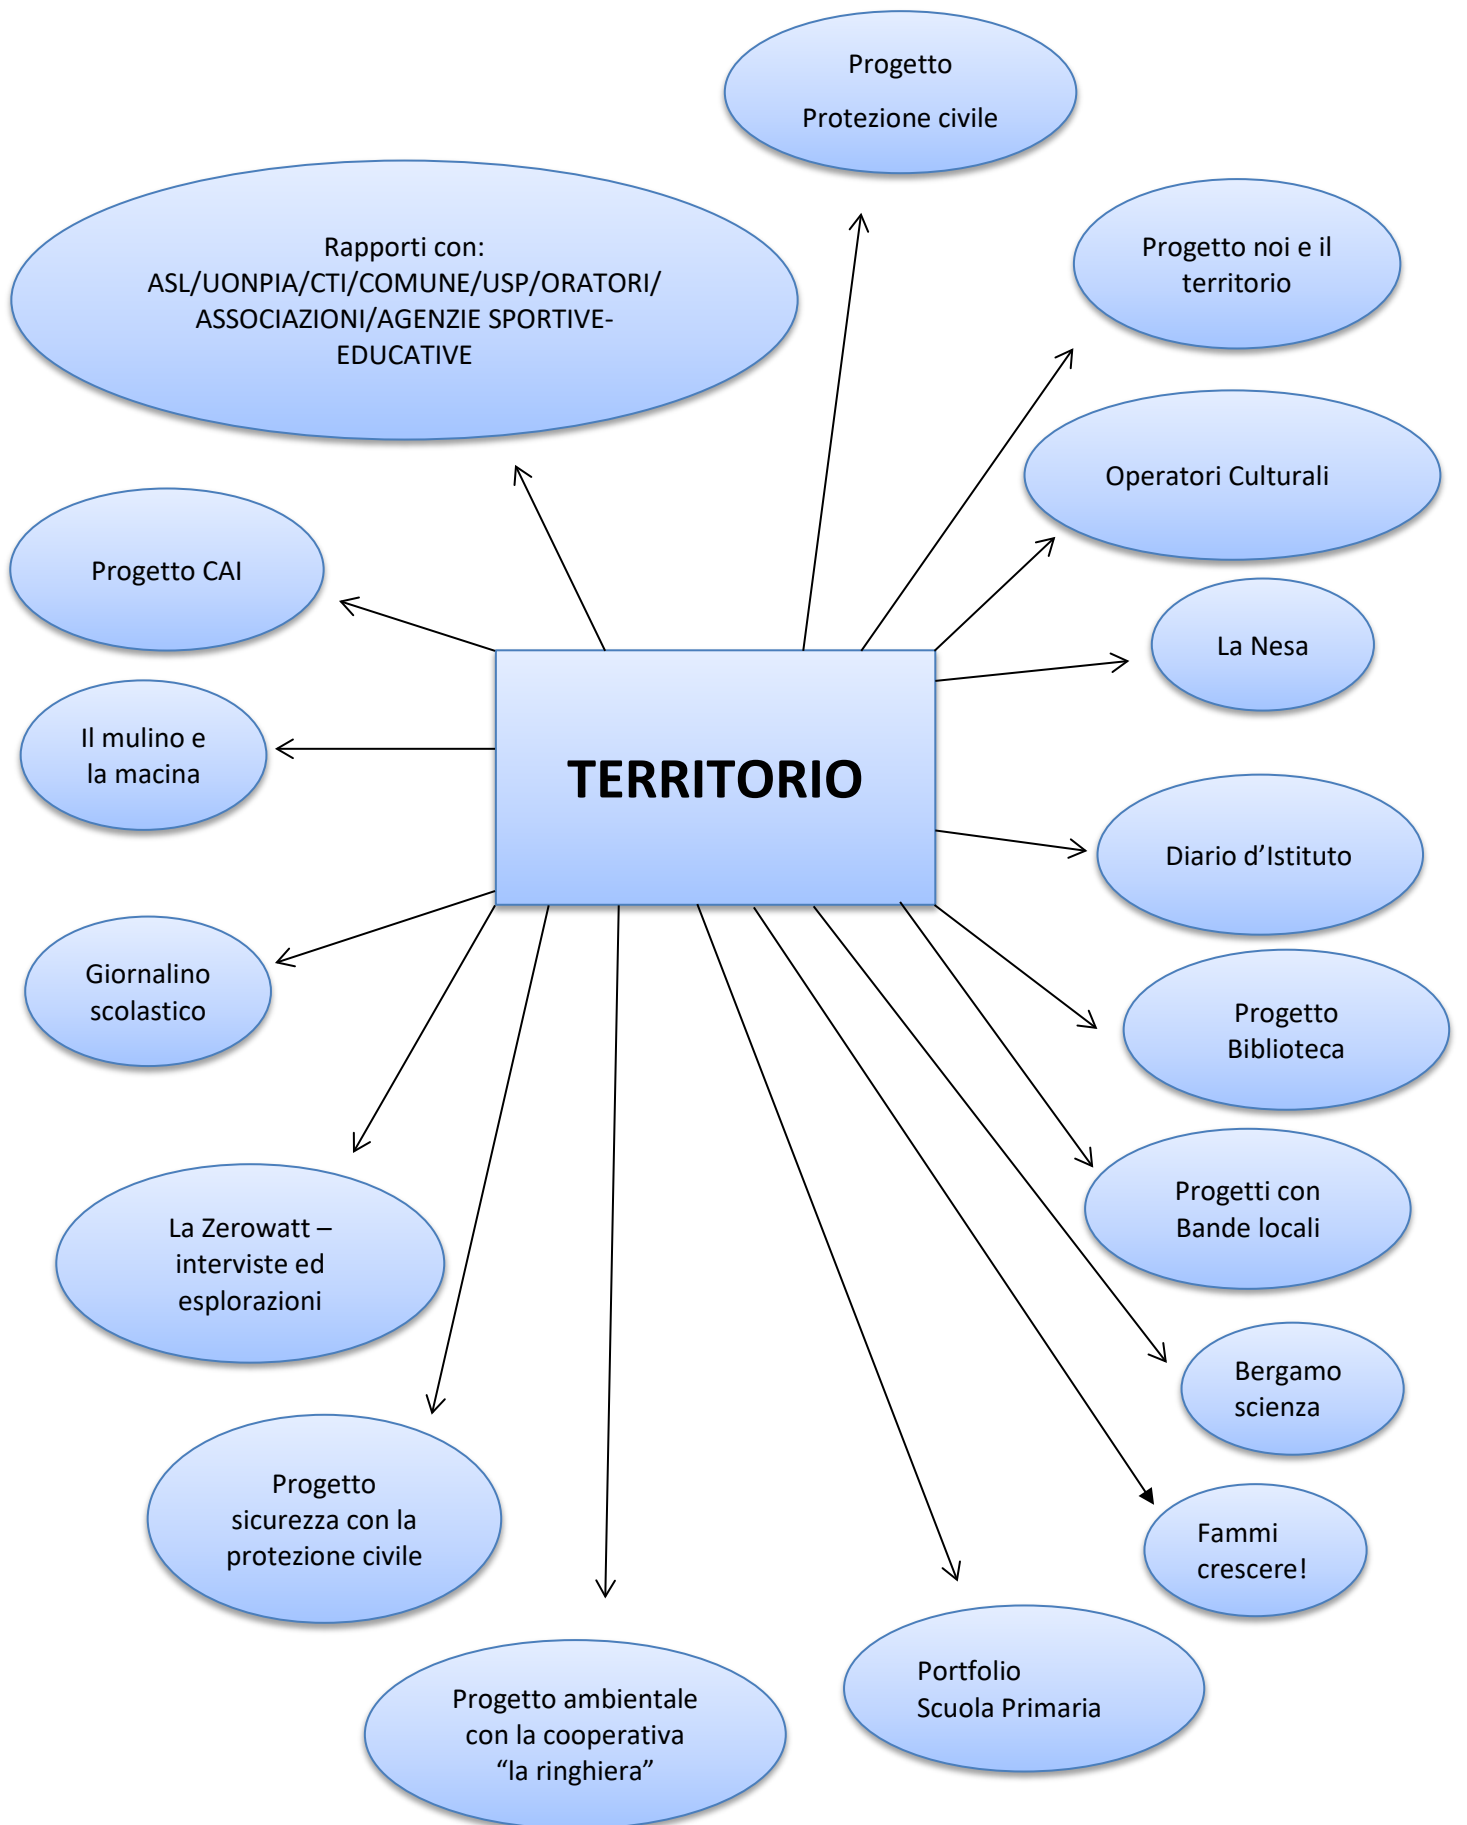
Progetto
Protezione civile

Rapporti con:
ASL/UONPIA/CTI/COMUNE/USP/ORATORI/
ASSOCIAZIONI/AGENZIE SPORTIVE-EDUCATIVE

Progetto noi e il territorio

Operatori Culturali

Progetto CAI

La Nesa

Il mulino e la macina

TERRITORIO

Diario d'Istituto

Giornalino scolastico

Progetto Biblioteca

Progetti con Bande locali

La Zerowatt – interviste ed esplorazioni

Bergamo scienza

Progetto sicurezza con la protezione civile

Fammi crescere!

Portfolio
Scuola Primaria

Progetto ambientale con la cooperativa "la ringhiera"